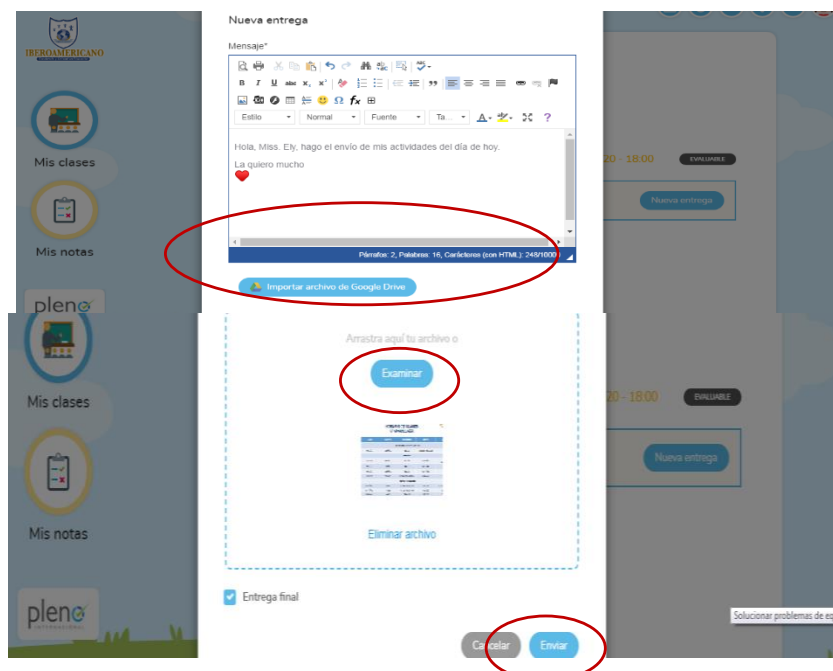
IBEROAMERICANO

Mis clases

Mis notas

pleno

Nueva entrega

Mensaje*

Estilo Normal Fuente Ta...

Hola, Miss. Ely, hago el envío de mis actividades del día de hoy.

La quiero mucho

❤

Párrafos: 2, Palabras: 16, Caracteres (con HTML): 248/1000

Importar archivo de Google Drive

20 - 18:00 EVALUABLE

Nueva entrega

Mis clases

Mis notas

pleno

Arrastra aquí tu archivo o

Examinar

Eliminar archivo

Entrega final

Cancelar Enviar

20 - 18:00 EVALUABLE

Nueva entrega

Solucionar problemas de e